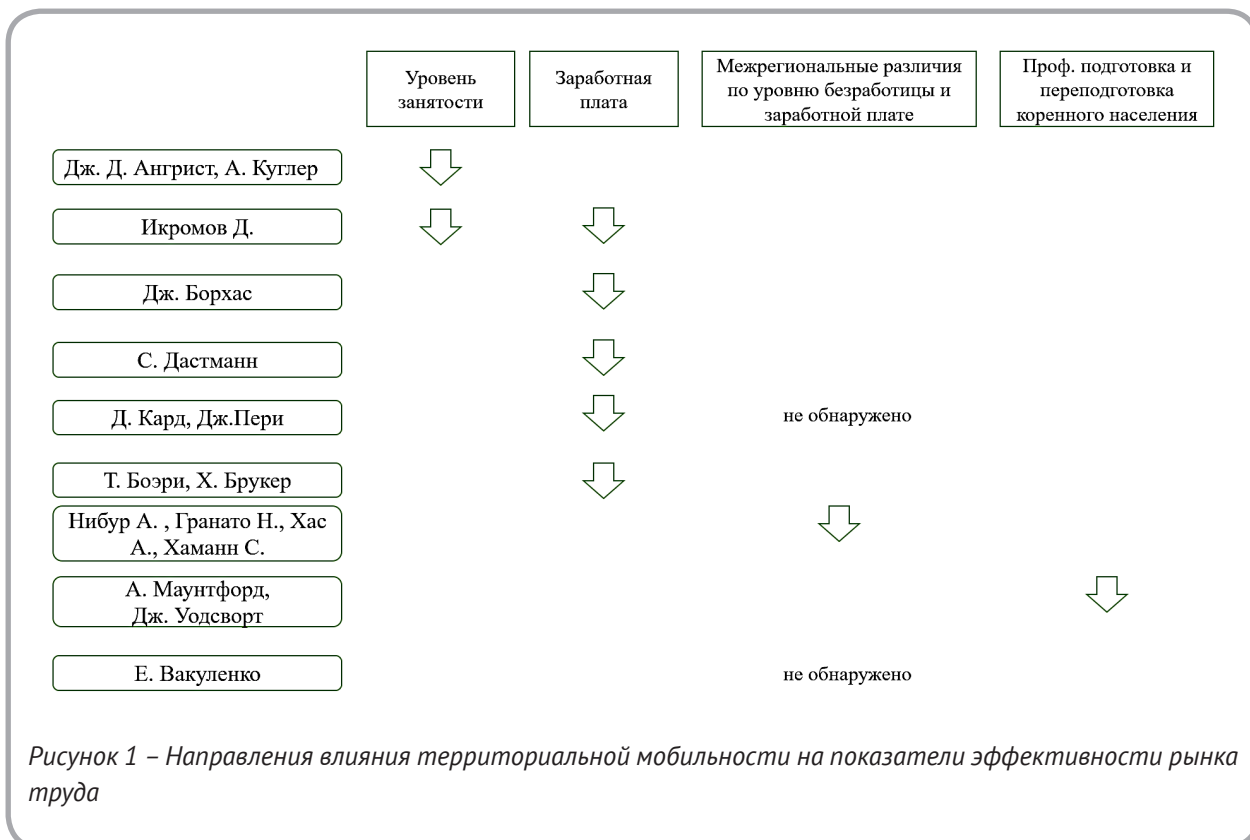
Уровень занятости

Заработная плата

Межрегиональные различия по уровню безработицы и заработной плате

Проф. подготовка и переподготовка коренного населения

Дж. Д. Ангрист, А. Куглер

Икромов Д.

Дж. Борхас

С. Дастманн

Д. Кард, Дж.Пери

не обнаружено

Т. Боэри, Х. Брукер

Нибур А. , Гранато Н., Хас А., Хаманн С.

А. Маунтфорд, Дж. Уодсворт

Е. Вакуленко

не обнаружено

Рисунок 1 – Направления влияния территориальной мобильности на показатели эффективности рынка труда